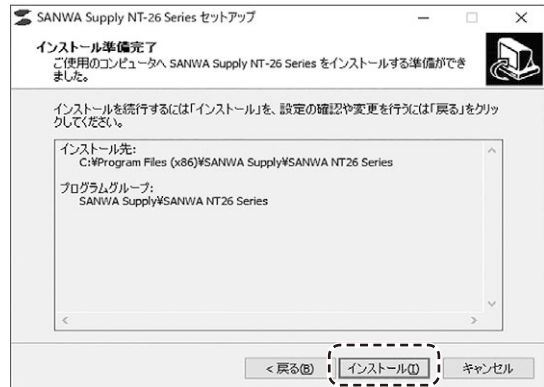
SANWA Supply NT-26 Series セットアップ

インストール準備完了
ご使用のコンピュータへ SANWA Supply NT-26 Series をインストールする準備ができました。

インストールを続行するには「インストール」を、設定の確認や変更を行うには「戻る」をクリックしてください。

インストール先:
C:¥Program Files (x86)¥SANWA Supply¥SANWA NT26 Series

プログラムグループ:
SANWA Supply¥SANWA NT26 Series

< 戻る(B)
インストール(I)
キャンセル